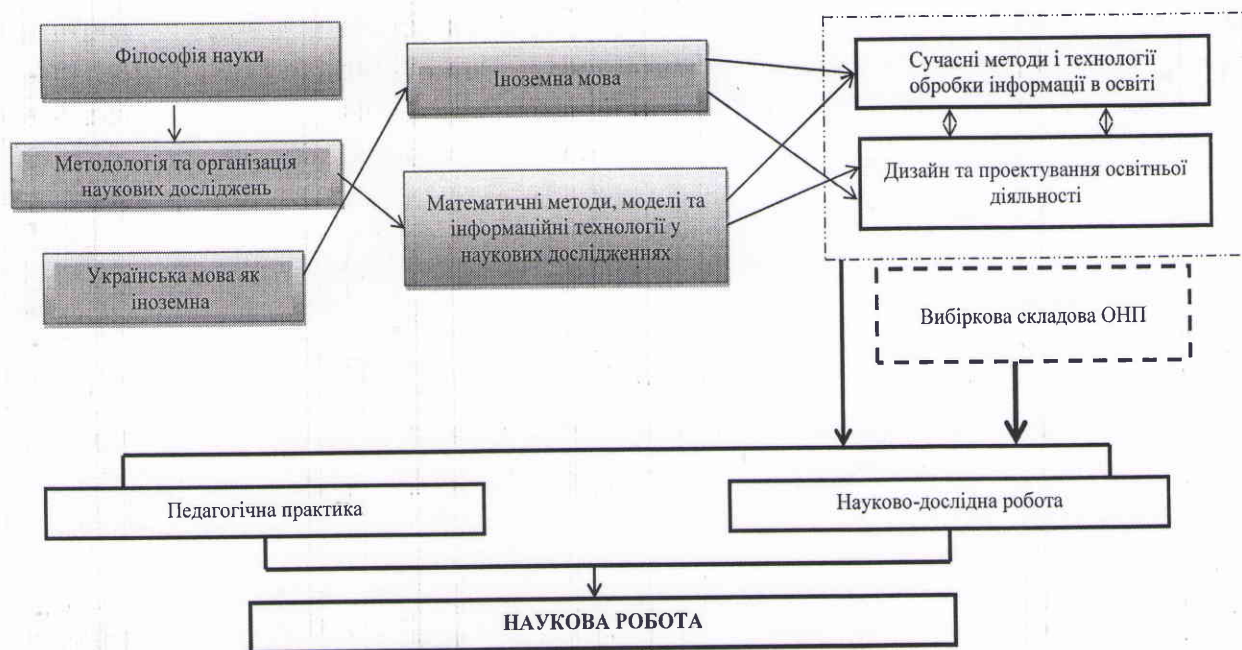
Філософія науки

Методологія та організація наукових досліджень

Українська мова як іноземна

Іноземна мова

Математичні методи, моделі та інформаційні технології у наукових дослідженнях

Сучасні методи і технології обробки інформації в освіті

Дизайн та проектування освітньої діяльності

Вибіркова складова ОНП

Педагогічна практика

Науково-дослідна робота

НАУКОВА РОБОТА